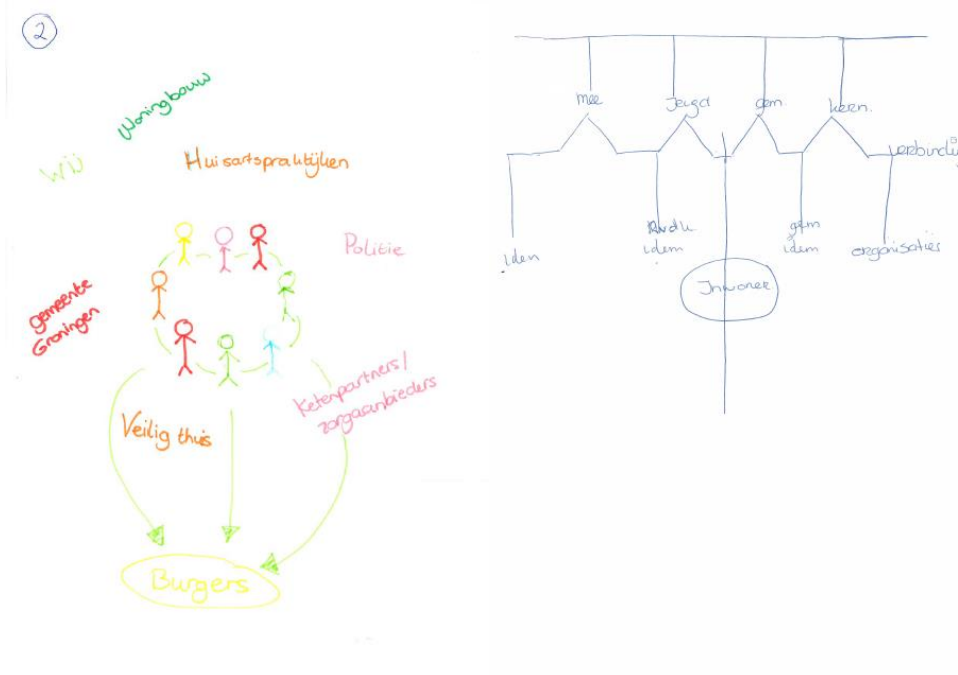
2

Woningbouw

Wij

Huisartspraktijken

Politie

gemeente Groningen

Ketenpartners/ zorgaanbieders

Veilig thuis

Burgers

Mee

Jeugd

gem.

Kern.

Verbindi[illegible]

leden

Raadsl. leden

gem. leden

organisaties

Inwoner